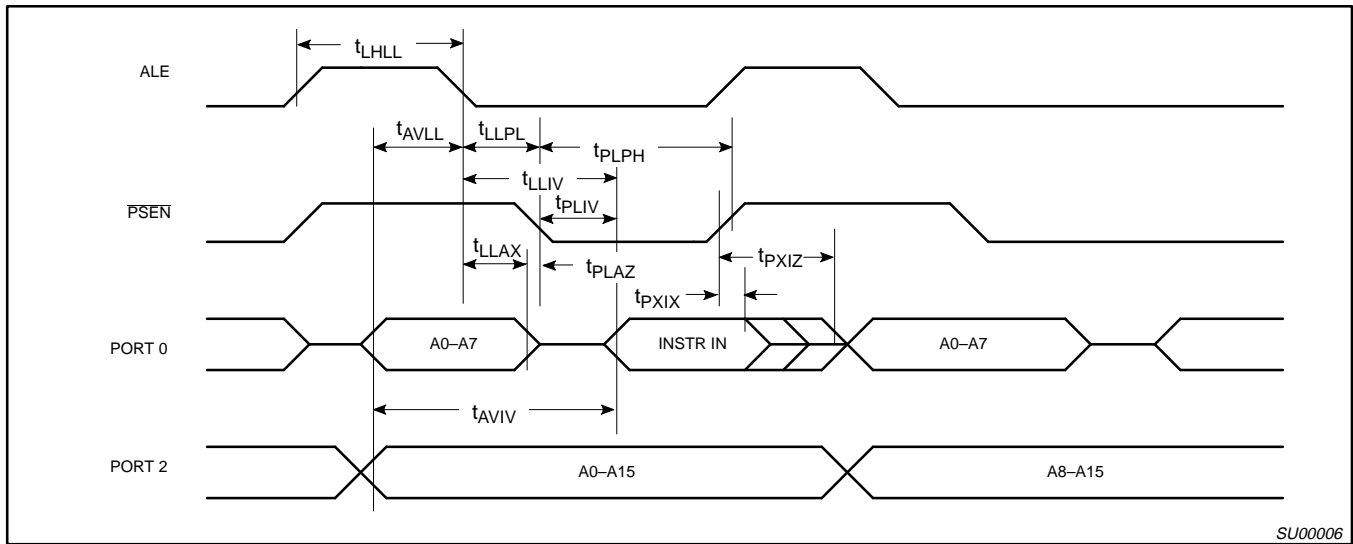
$t_{LHLL}$

ALE

$t_{AVLL}$ $t_{LLPL}$ $t_{PLPH}$

$t_{LLIV}$

$\overline{PSEN}$

$t_{PLIV}$

$t_{LLAX}$ $t_{PLAZ}$ $t_{PXIZ}$

$t_{PXIX}$

PORT 0

A0–A7

INSTR IN

A0–A7

$t_{AVIV}$

PORT 2

A0–A15

A8–A15

SU00006